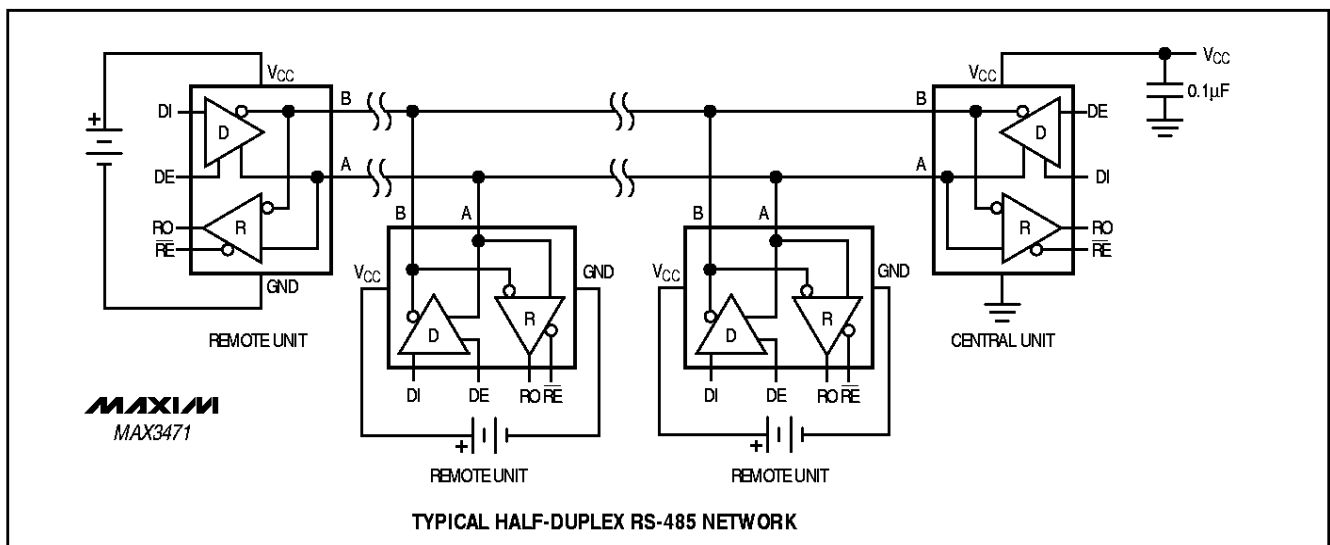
$V_{CC}$
$V_{CC}$
0.1µF
$V_{CC}$
DI
D
B
B
D
DE
DE
A
A
DI
RO
R
R
RO
$\overline{RE}$
$\overline{RE}$
GND
B
A
B
A
$V_{CC}$
GND
$V_{CC}$
GND
D
R
D
R
REMOTE UNIT
CENTRAL UNIT
DI
DE
RO $\overline{RE}$
DI
DE
RO $\overline{RE}$
MAXIM
MAX3471
+
+
+
REMOTE UNIT
REMOTE UNIT
TYPICAL HALF-DUPLEX RS-485 NETWORK